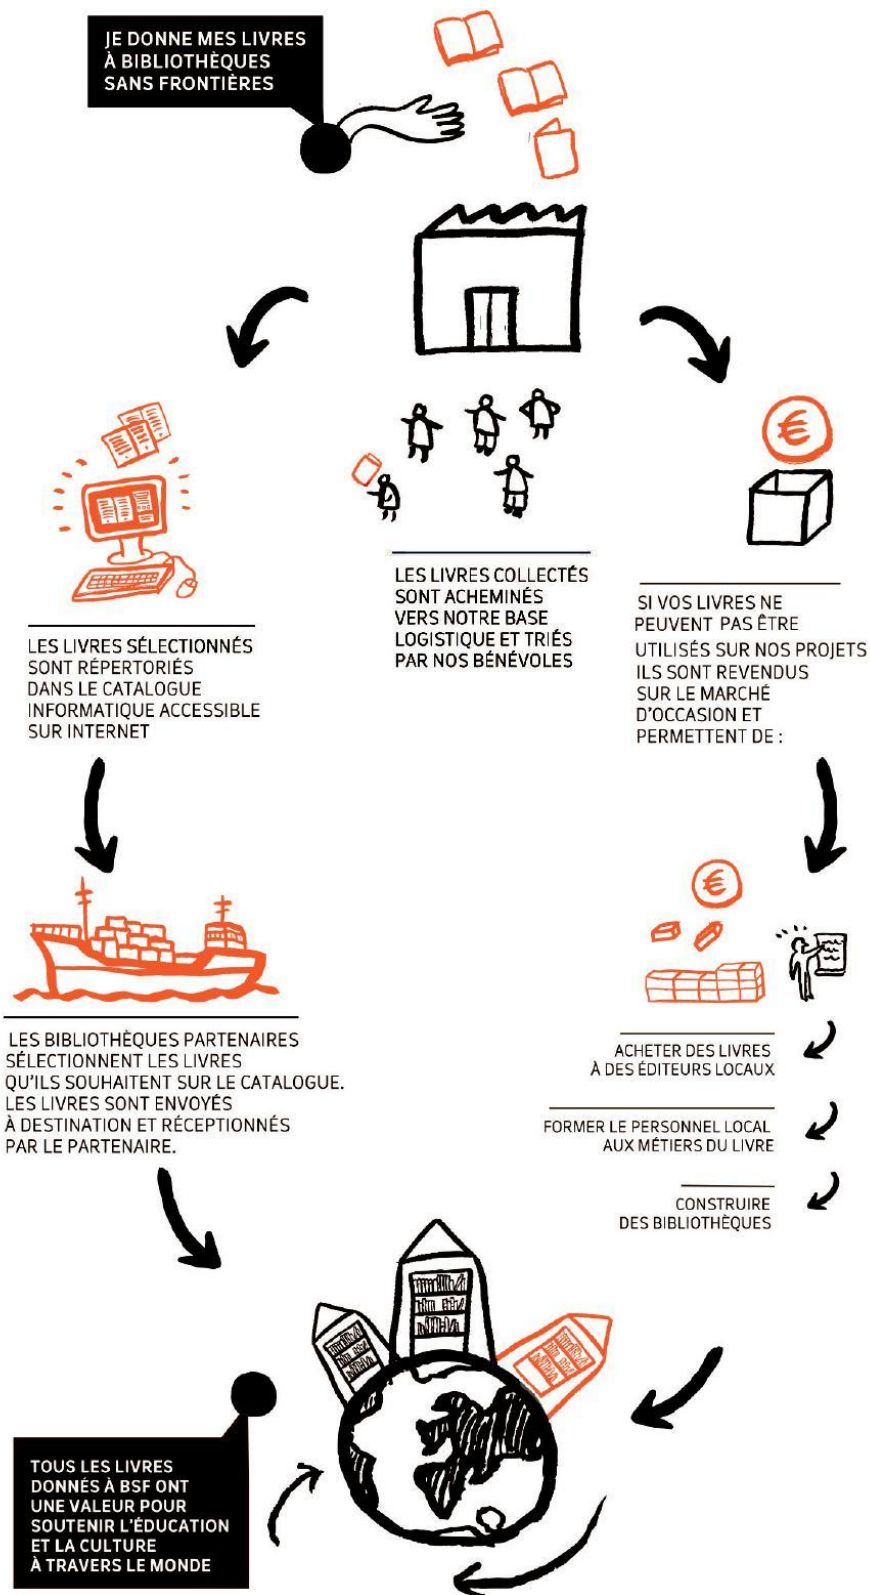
JE DONNE MES LIVRES À BIBLIOTHÈQUES SANS FRONTIÈRES

LES LIVRES COLLECTÉS SONT ACHEMINÉS VERS NOTRE BASE LOGISTIQUE ET TRIÉS PAR NOS BÉNÉVOLES

LES LIVRES SÉLECTIONNÉS SONT RÉPERTORIÉS DANS LE CATALOGUE INFORMATIQUE ACCESSIBLE SUR INTERNET

SI VOS LIVRES NE PEUVENT PAS ÊTRE UTILISÉS SUR NOS PROJETS ILS SONT REVENDUS SUR LE MARCHÉ D'OCCASION ET PERMETTENT DE :

ACHETER DES LIVRES À DES ÉDITEURS LOCAUX

FORMER LE PERSONNEL LOCAL AUX MÉTIERS DU LIVRE

CONSTRUIRE DES BIBLIOTHÈQUES

LES BIBLIOTHÈQUES PARTENAIRES SÉLECTIONNENT LES LIVRES QU'ILS SOUHAITENT SUR LE CATALOGUE. LES LIVRES SONT ENVOYÉS À DESTINATION ET RÉCEPTIONNÉS PAR LE PARTENAIRE.

TOUS LES LIVRES DONNÉS À BSF ONT UNE VALEUR POUR SOUTENIR L'ÉDUCATION ET LA CULTURE À TRAVERS LE MONDE